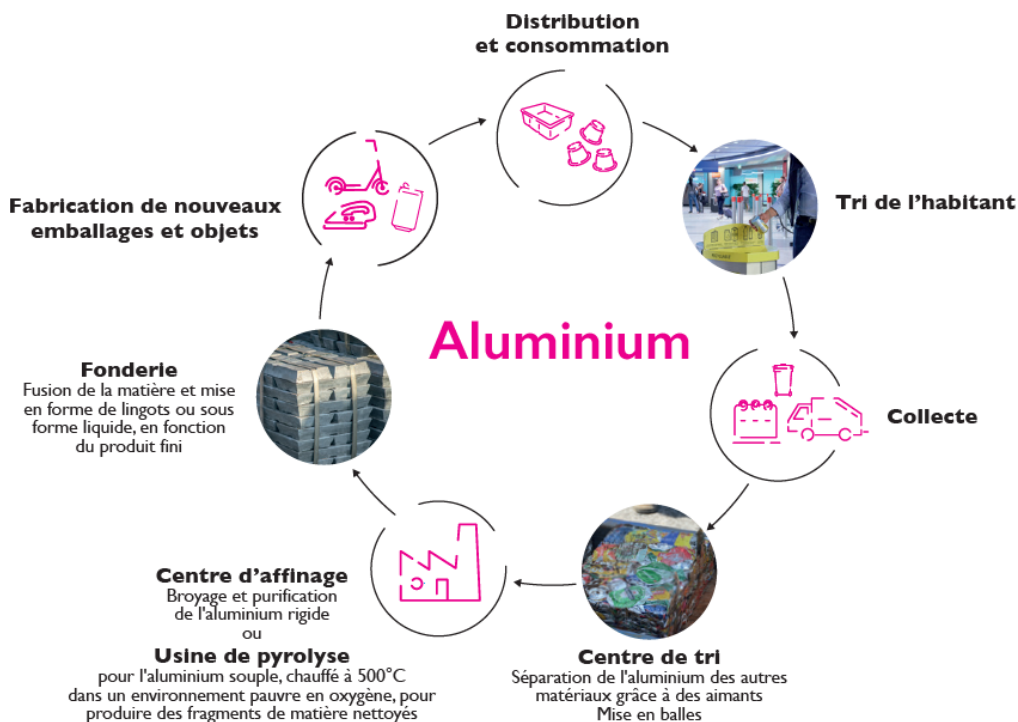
Distribution et consommation

Tri de l'habitant

Collecte

Centre de tri
Séparation de l'aluminium des autres matériaux grâce à des aimants
Mise en balles

Centre d'affinage
Broyage et purification de l'aluminium rigide
ou
Usine de pyrolyse
pour l'aluminium souple, chauffé à 500°C dans un environnement pauvre en oxygène, pour produire des fragments de matière nettoyés

Fonderie
Fusion de la matière et mise en forme de lingots ou sous forme liquide, en fonction du produit fini

Fabrication de nouveaux emballages et objets

Aluminium